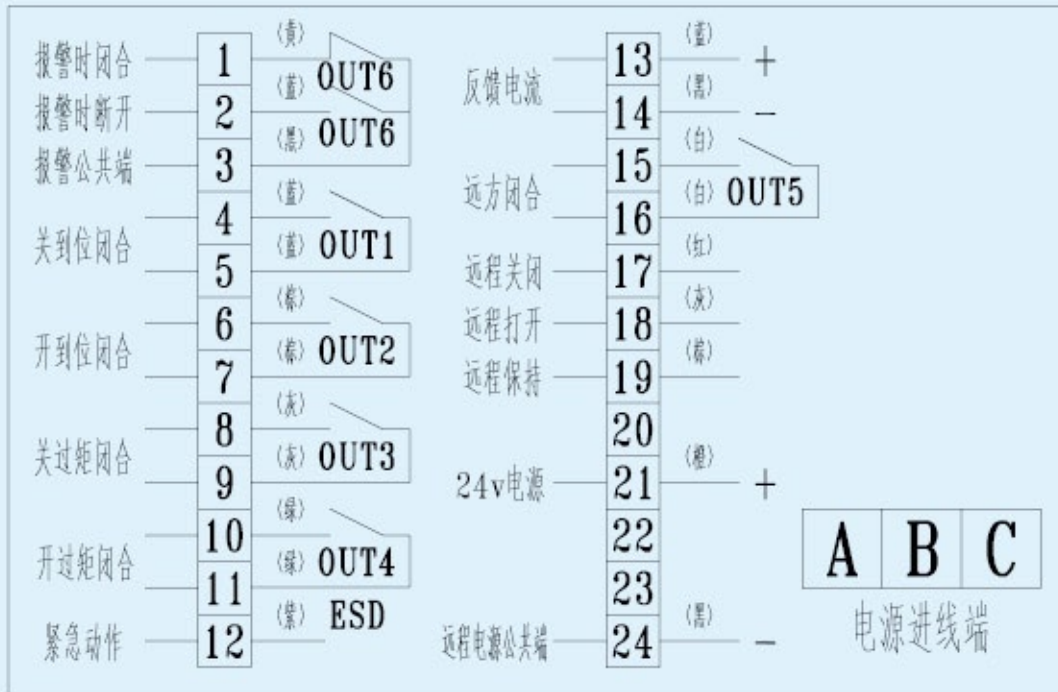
报警时闭合 1 (黄) OUT6
报警时断开 2 (蓝) OUT6
报警公共端 3 (黑)
关到位闭合 4 (蓝) 5 (蓝) OUT1
开到位闭合 6 (棕) 7 (棕) OUT2
关过矩闭合 8 (灰) 9 (灰) OUT3
开过矩闭合 10 (绿) 11 (绿) OUT4
紧急动作 12 (紫) ESD

反馈电流 13 (蓝) + 14 (黑) −
远方闭合 15 (白) 16 (白) OUT5
远程关闭 17 (红)
远程打开 18 (灰)
远程保持 19 (棕)
20
24v电源 21 (橙) +
22
23
远程电源公共端 24 (黑) −

| A | B | C |
|---|---|---|

电源进线端